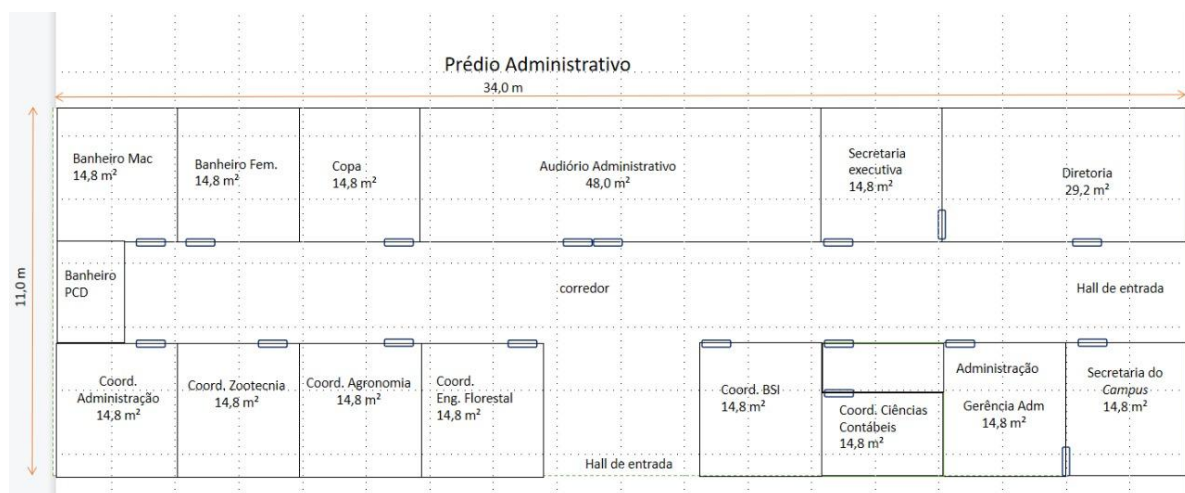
Prédio Administrativo

34,0 m

11,0 m

Banheiro Mac
14,8 m²

Banheiro Fem.
14,8 m²

Copa
14,8 m²

Audiório Administrativo
48,0 m²

Secretaria executiva
14,8 m²

Diretoria
29,2 m²

Banheiro PCD

corredor

Hall de entrada

Coord. Administração
14,8 m²

Coord. Zootecnia
14,8 m²

Coord. Agronomia
14,8 m²

Coord. Eng. Florestal
14,8 m²

Coord. BSI
14,8 m²

Coord. Ciências Contábeis
14,8 m²

Administração

Gerência Adm
14,8 m²

Secretaria do *Campus*
14,8 m²

Hall de entrada